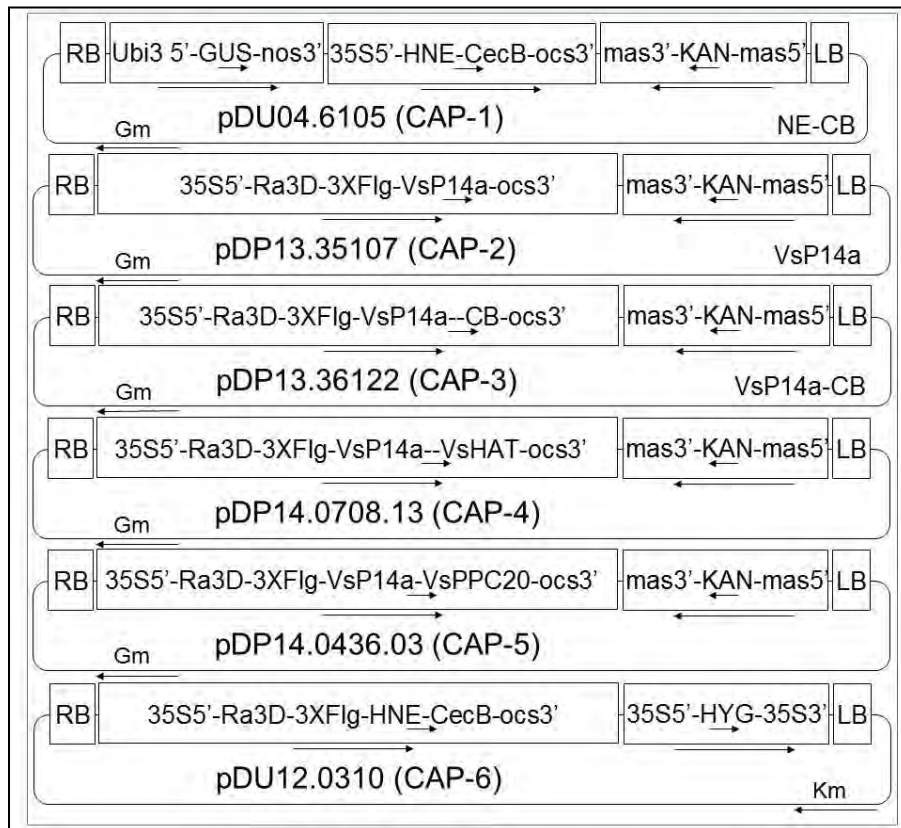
RB Ubi3 5'-GUS-nos3' 35S5'-HNE-CecB-ocs3' mas3'-KAN-mas5' LB

pDU04.6105 (CAP-1)

Gm NE-CB

RB 35S5'-Ra3D-3XFlg-VsP14a-ocs3' mas3'-KAN-mas5' LB

pDP13.35107 (CAP-2)

Gm VsP14a

RB 35S5'-Ra3D-3XFlg-VsP14a--CB-ocs3' mas3'-KAN-mas5' LB

pDP13.36122 (CAP-3)

Gm VsP14a-CB

RB 35S5'-Ra3D-3XFlg-VsP14a--VsHAT-ocs3' mas3'-KAN-mas5' LB

pDP14.0708.13 (CAP-4)

Gm

RB 35S5'-Ra3D-3XFlg-VsP14a-VsPPC20-ocs3' mas3'-KAN-mas5' LB

pDP14.0436.03 (CAP-5)

Gm

RB 35S5'-Ra3D-3XFlg-HNE-CecB-ocs3' 35S5'-HYG-35S3' LB

pDU12.0310 (CAP-6)

Km